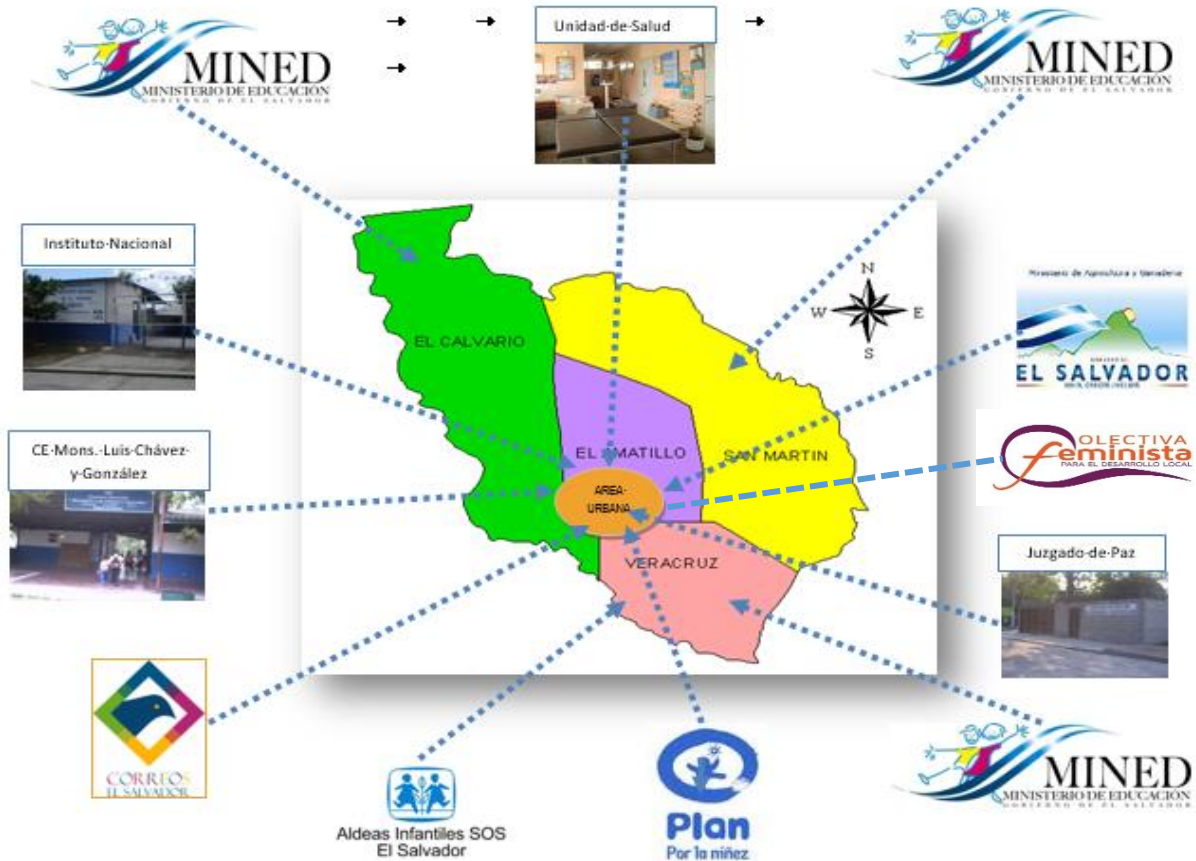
MINED
MINISTERIO DE EDUCACIÓN
GOBIERNO DE EL SALVADOR

Unidad-de-Salud

MINED
MINISTERIO DE EDUCACIÓN
GOBIERNO DE EL SALVADOR

Instituto-Nacional

N
W E
S

EL CALVARIO

Ministerio de Agricultura y Ganadería
EL SALVADOR

EL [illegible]MATILLO

SAN MARTIN

CE-Mons.-Luis-Chávez-y-González

AREA-URBANA

Colectiva Feminista PARA EL DESARROLLO LOCAL

VERACRUZ

Juzgado-de-Paz

CORREOS EL SALVADOR

Aldeas Infantiles SOS El Salvador

Plan Por la niñez

MINED
MINISTERIO DE EDUCACIÓN
GOBIERNO DE EL SALVADOR